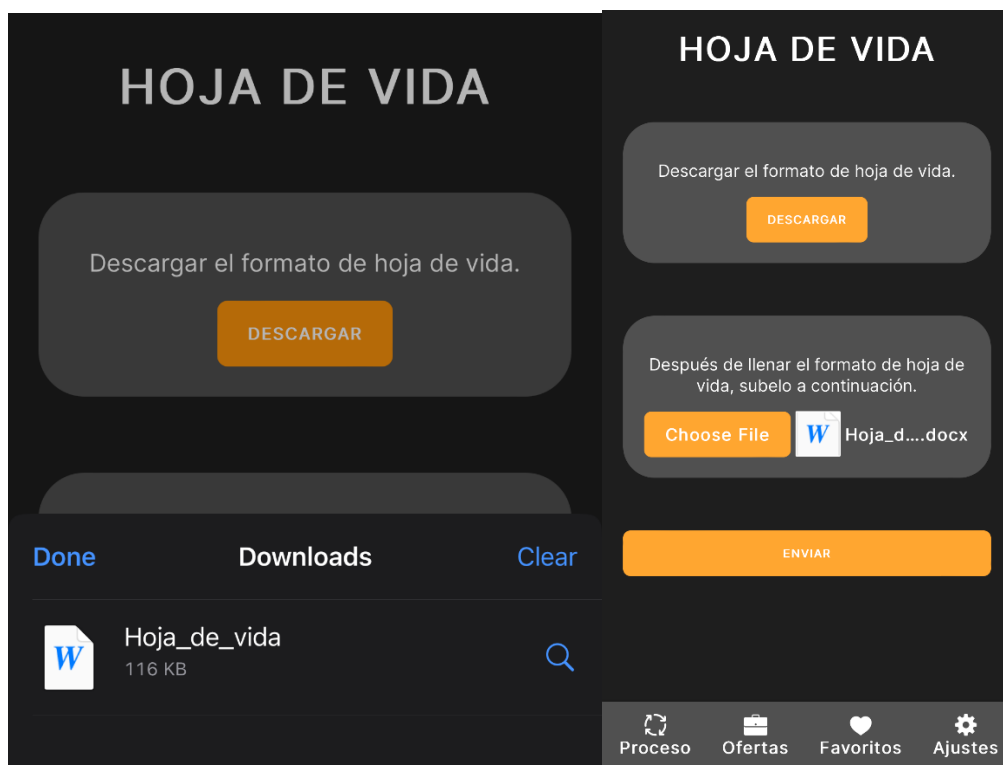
HOJA DE VIDA

Descargar el formato de hoja de vida.

DESCARGAR

Done Downloads Clear

W

Hoja_de_vida
116 KB

HOJA DE VIDA

Descargar el formato de hoja de vida.

DESCARGAR

Después de llenar el formato de hoja de vida, subelo a continuación.

Choose File W Hoja_d....docx

ENVIAR

Proceso Ofertas Favoritos Ajustes